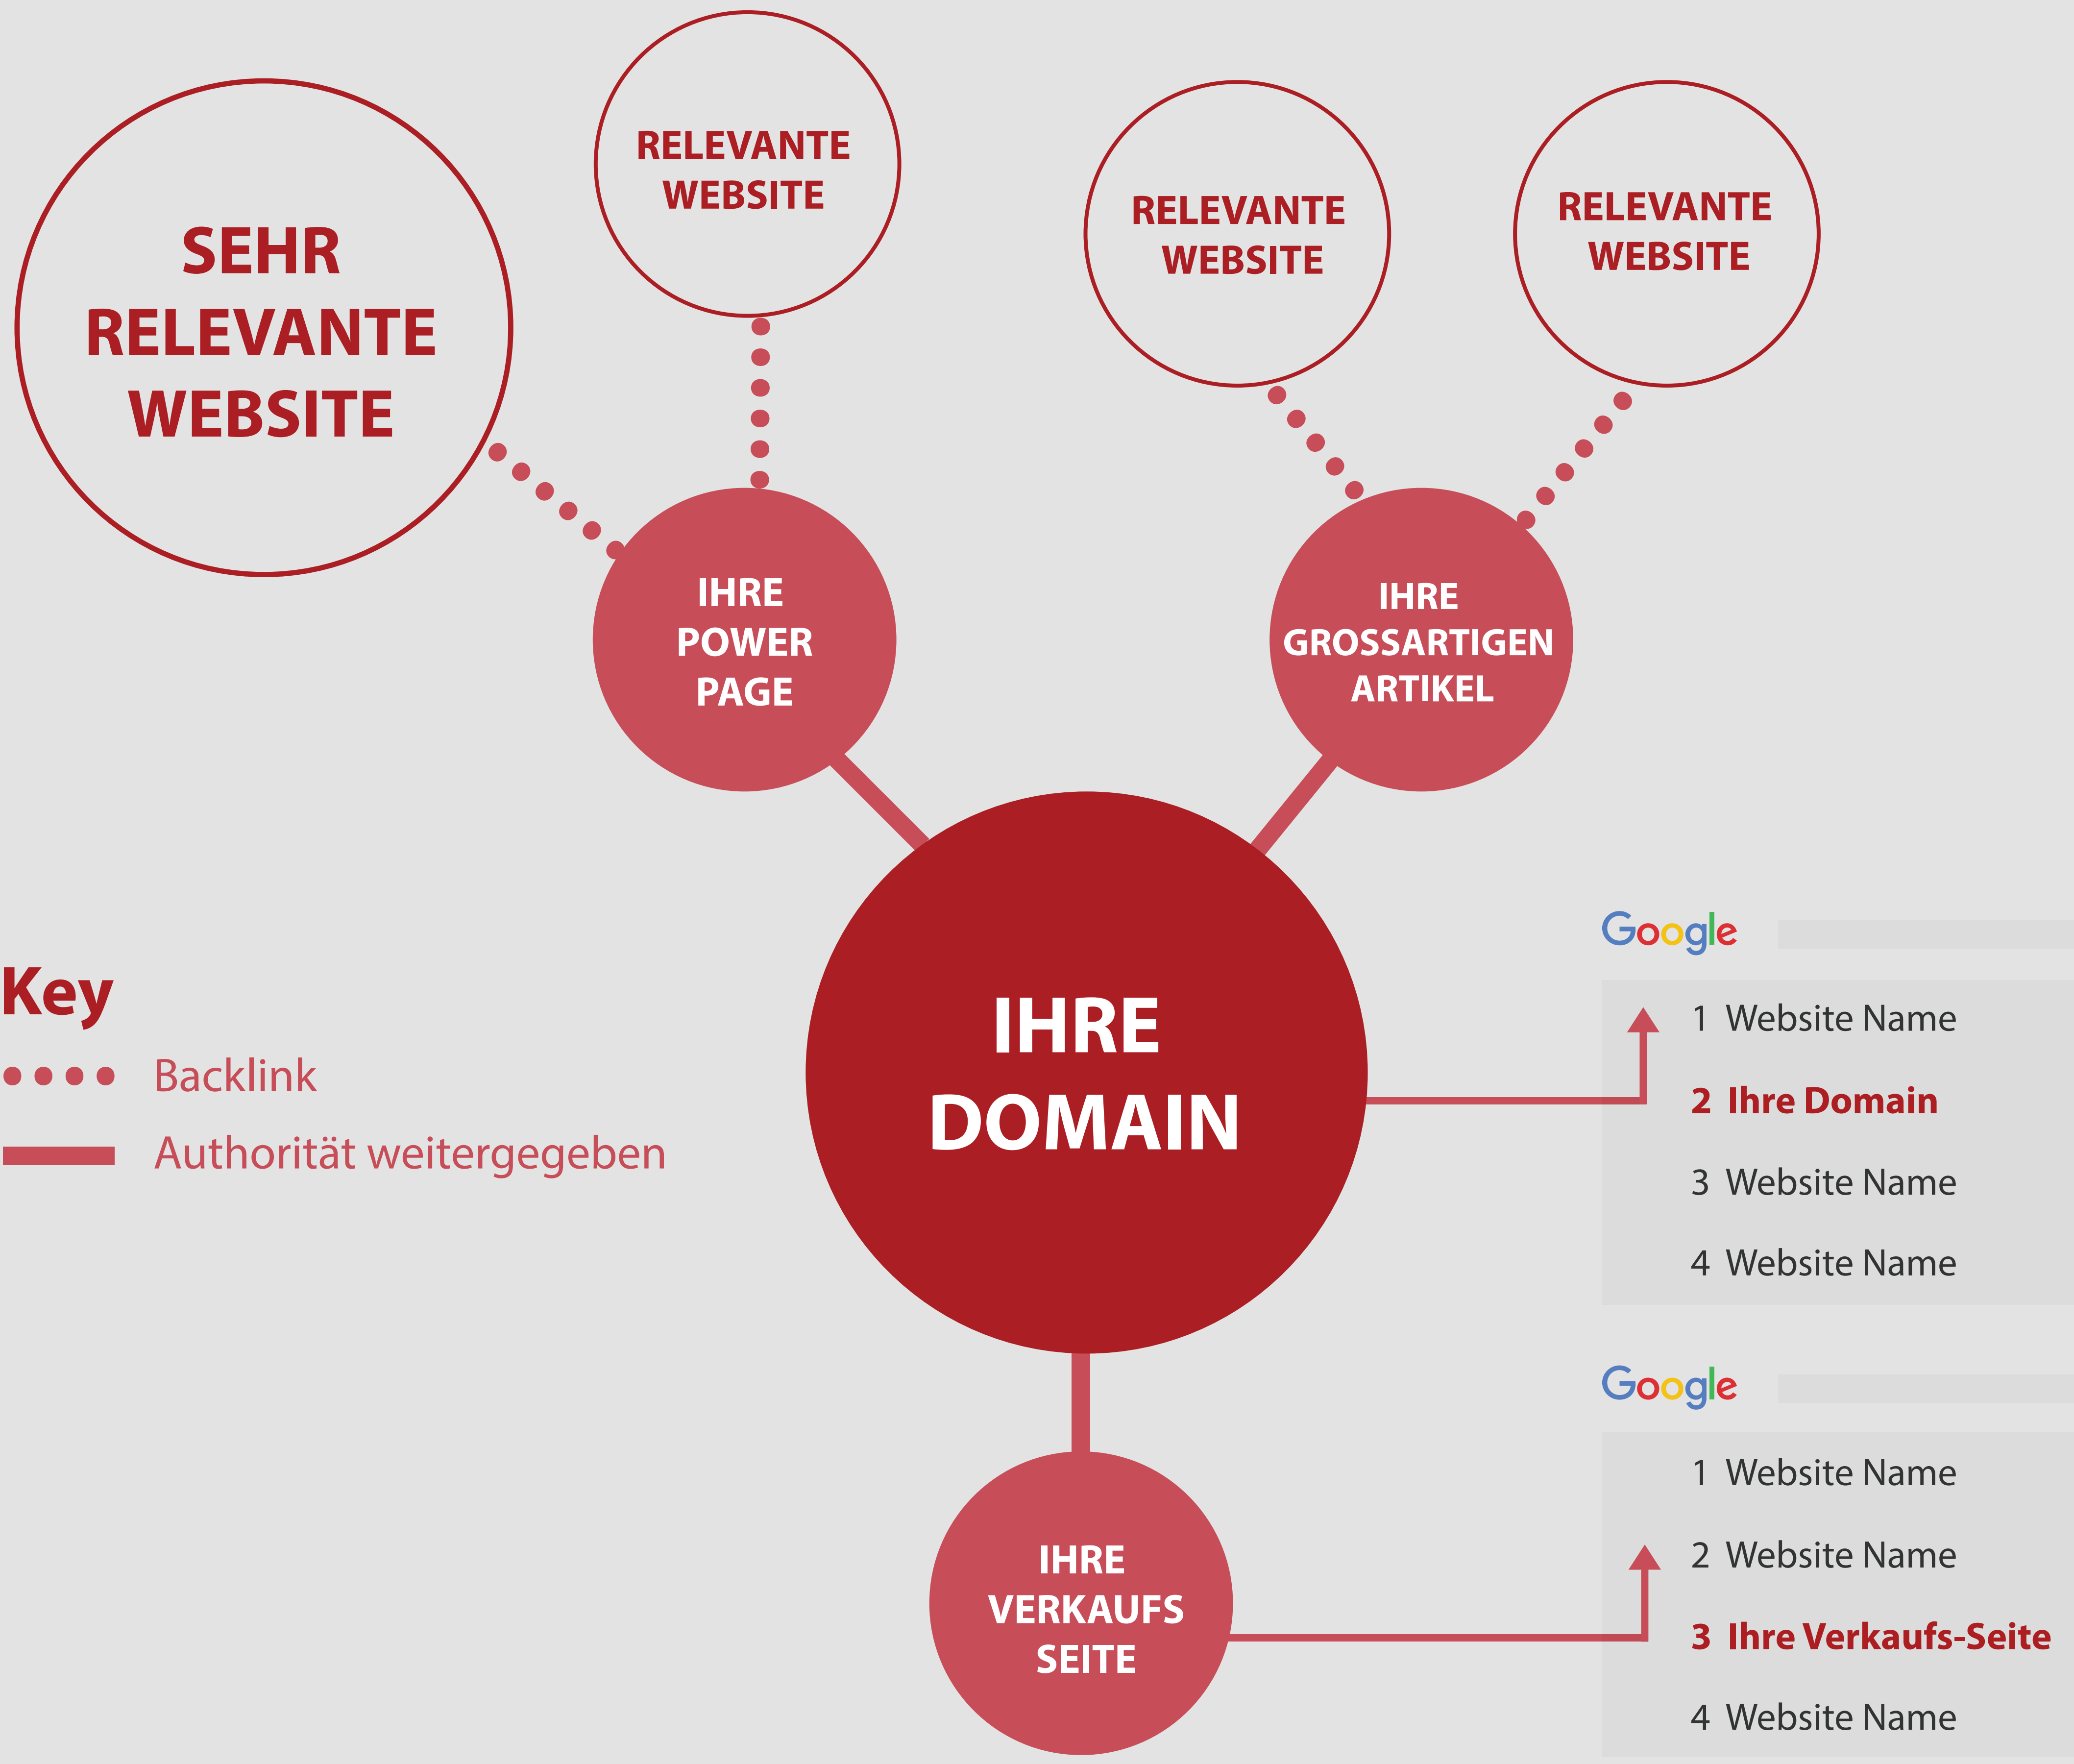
RELEVANTE WEBSITE

SEHR RELEVANTE WEBSITE

RELEVANTE WEBSITE

RELEVANTE WEBSITE

IHRE POWER PAGE

IHRE GROSSARTIGEN ARTIKEL

Key

Backlink

Authorität weitergegeben

IHRE DOMAIN

Google

1 Website Name

2 Ihre Domain

3 Website Name

4 Website Name

IHRE VERKAUFS SEITE

Google

1 Website Name

2 Website Name

3 Ihre Verkaufs-Seite

4 Website Name